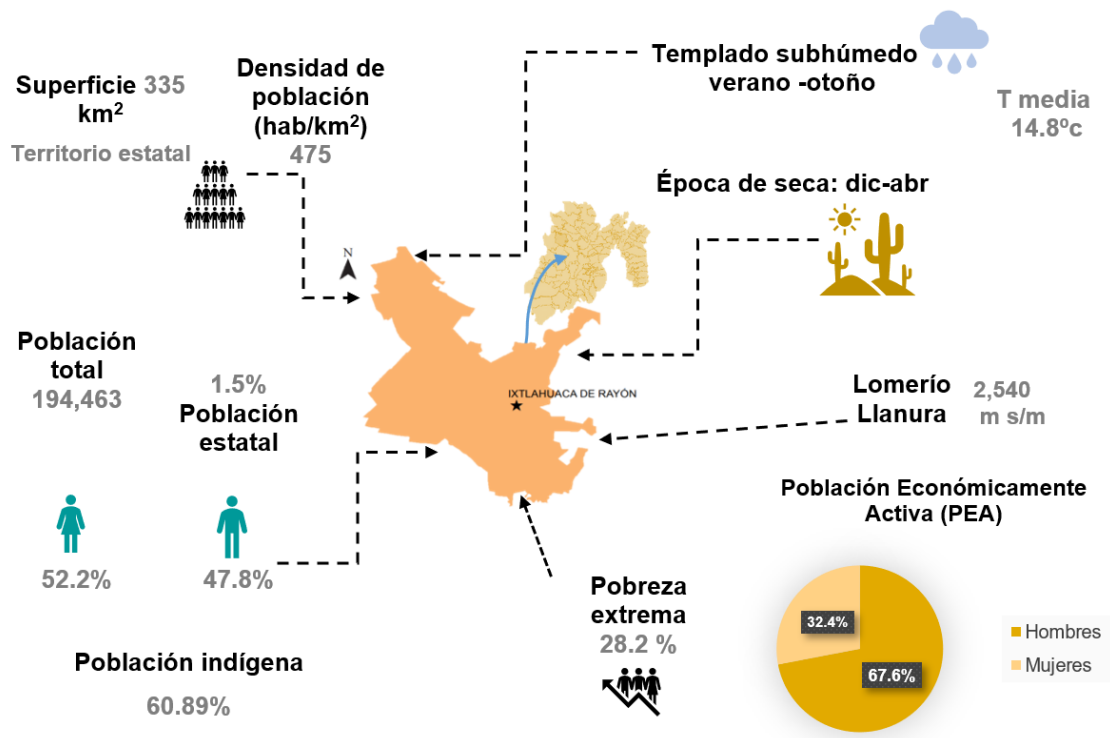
Superficie 335 km$^2$

Territorio estatal

Densidad de población (hab/km$^2$)
475

Templado subhúmedo verano -otoño

T media
14.8ºc

Época de seca: dic-abr

N

IXTLAHUACA DE RAYÓN

Población total
194,463

1.5%
Población estatal

Lomerío
Llanura

2,540
m s/m

Población Económicamente Activa (PEA)

52.2%

47.8%

Pobreza extrema
28.2 %

32.4%

67.6%

Hombres
Mujeres

Población indígena
60.89%